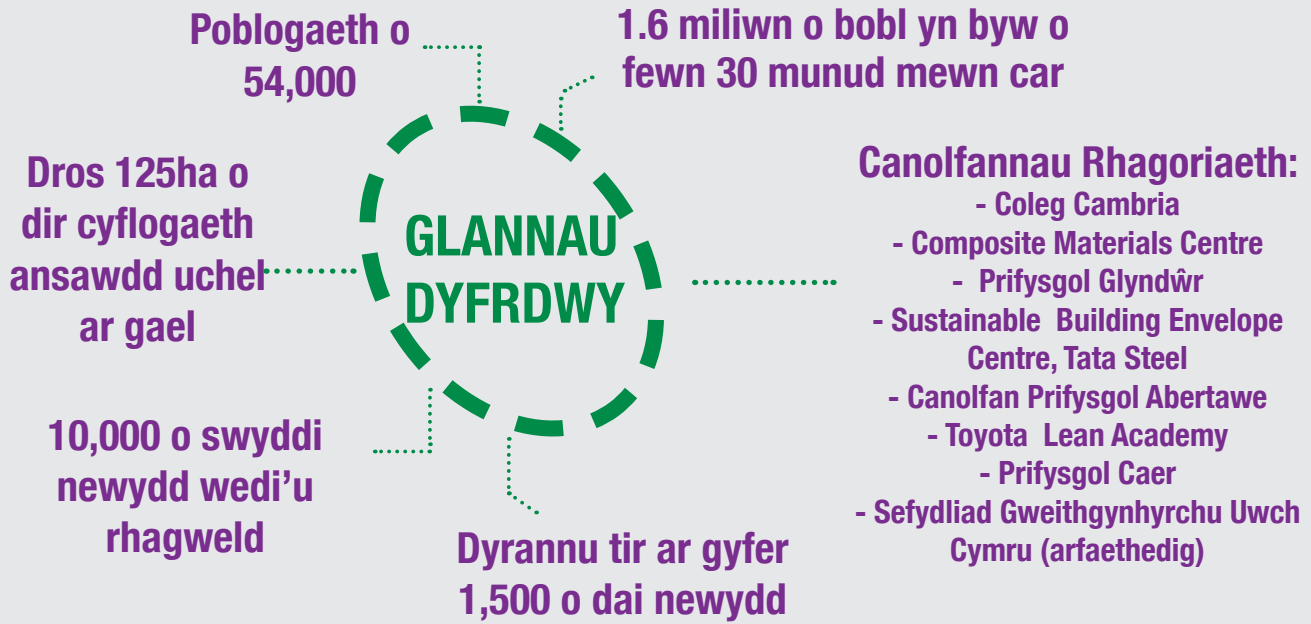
Poblogaeth o 54,000

1.6 miliwn o bobl yn byw o fewn 30 munud mewn car

Dros 125ha o dir cyflogaeth ansawdd uchel ar gael

GLANNAU DYFRDWY

Canolfannau Rhagoriaeth:
- Coleg Cambria
- Composite Materials Centre
- Prifysgol Glyndŵr
- Sustainable Building Envelope Centre, Tata Steel
- Canolfan Prifysgol Abertawe
- Toyota Lean Academy
- Prifysgol Caer
- Sefydliad Gweithgynhyrchu Uwch Cymru (arfaethedig)

10,000 o swyddi newydd wedi'u rhagweld

Dyrannu tir ar gyfer 1,500 o dai newydd